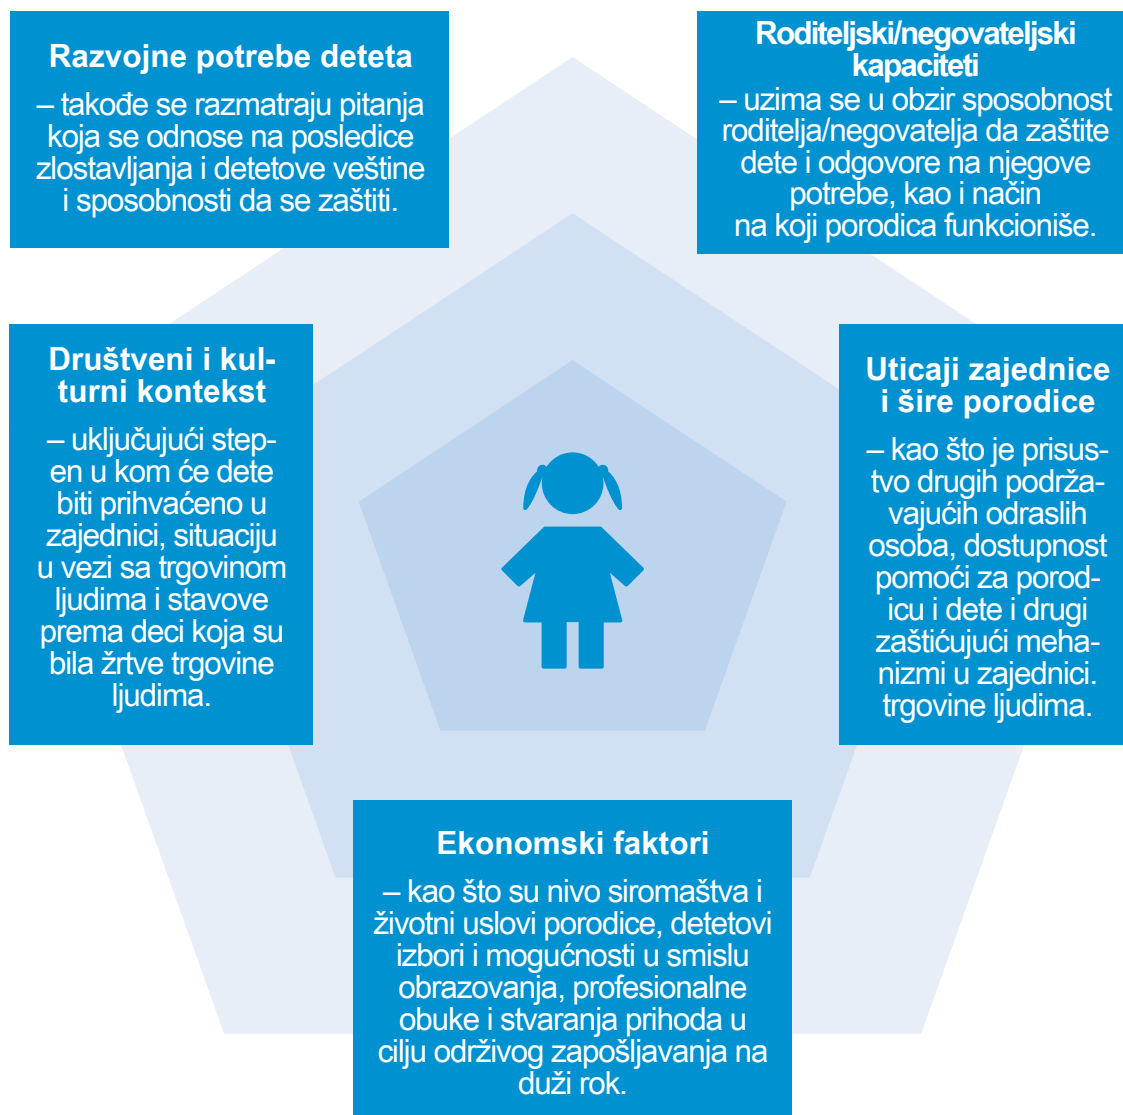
Razvojne potrebe deteta
– takođe se razmatraju pitanja koja se odnose na posledice zlostavljanja i detetove veštine i sposobnosti da se zaštiti.

Roditeljski/negovateljski kapaciteti
– uzima se u obzir sposobnost roditelja/negovatelja da zaštite dete i odgovore na njegove potrebe, kao i način na koji porodica funkcioniše.

Društveni i kulturni kontekst
– uključujući stepen u kom će dete biti prihvaćeno u zajednici, situaciju u vezi sa trgovinom ljudima i stavove prema deci koja su bila žrtve trgovine ljudima.

Uticaji zajednice i šire porodice
– kao što je prisustvo drugih podržavajućih odraslih osoba, dostupnost pomoći za porodicu i dete i drugi zaštićujući mehanizmi u zajednici. trgovine ljudima.

Ekonomski faktori
– kao što su nivo siromaštva i životni uslovi porodice, detetovi izbori i mogućnosti u smislu obrazovanja, profesionalne obuke i stvaranja prihoda u cilju održivog zapošljavanja na duži rok.